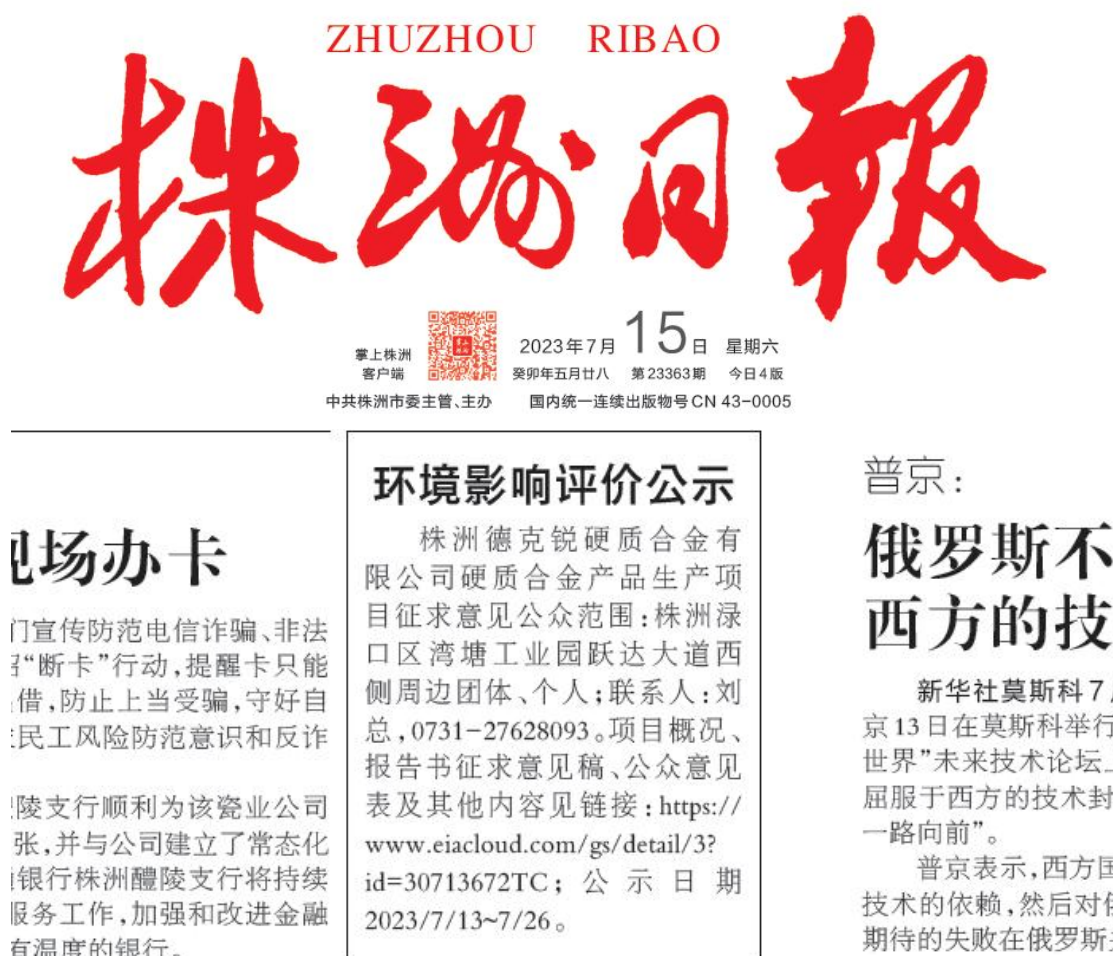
ZHUZHOU RIBAO

株洲日報

掌上株洲
客户端

2023年7月15日 星期六
癸卯年五月廿八 第23363期 今日4版
中共株洲市委主管、主办 国内统一连续出版物号CN 43-0005

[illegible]现场办卡

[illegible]门宣传防范电信诈骗、非法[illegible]"断卡"行动，提醒卡只能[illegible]借，防止上当受骗，守好自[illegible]民工风险防范意识和反诈

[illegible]陵支行顺利为该瓷业公司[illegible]张，并与公司建立了常态化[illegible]银行株洲醴陵支行将持续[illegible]服务工作，加强和改进金融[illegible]有温度的银行。

环境影响评价公示

株洲德克锐硬质合金有限公司硬质合金产品生产项目征求意见公众范围：株洲渌口区湾塘工业园跃达大道西侧周边团体、个人；联系人：刘总，0731-27628093。项目概况、报告书征求意见稿、公众意见表及其他内容见链接：https://www.eiacloud.com/gs/detail/3?id=30713672TC；公示日期2023/7/13~7/26。

普京：

俄罗斯不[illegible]西方的技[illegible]

新华社莫斯科7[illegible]京13日在莫斯科举行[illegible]世界"未来技术论坛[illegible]屈服于西方的技术封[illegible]一路向前"。

普京表示，西方国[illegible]技术的依赖，然后对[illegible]期待的失败在俄罗斯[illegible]